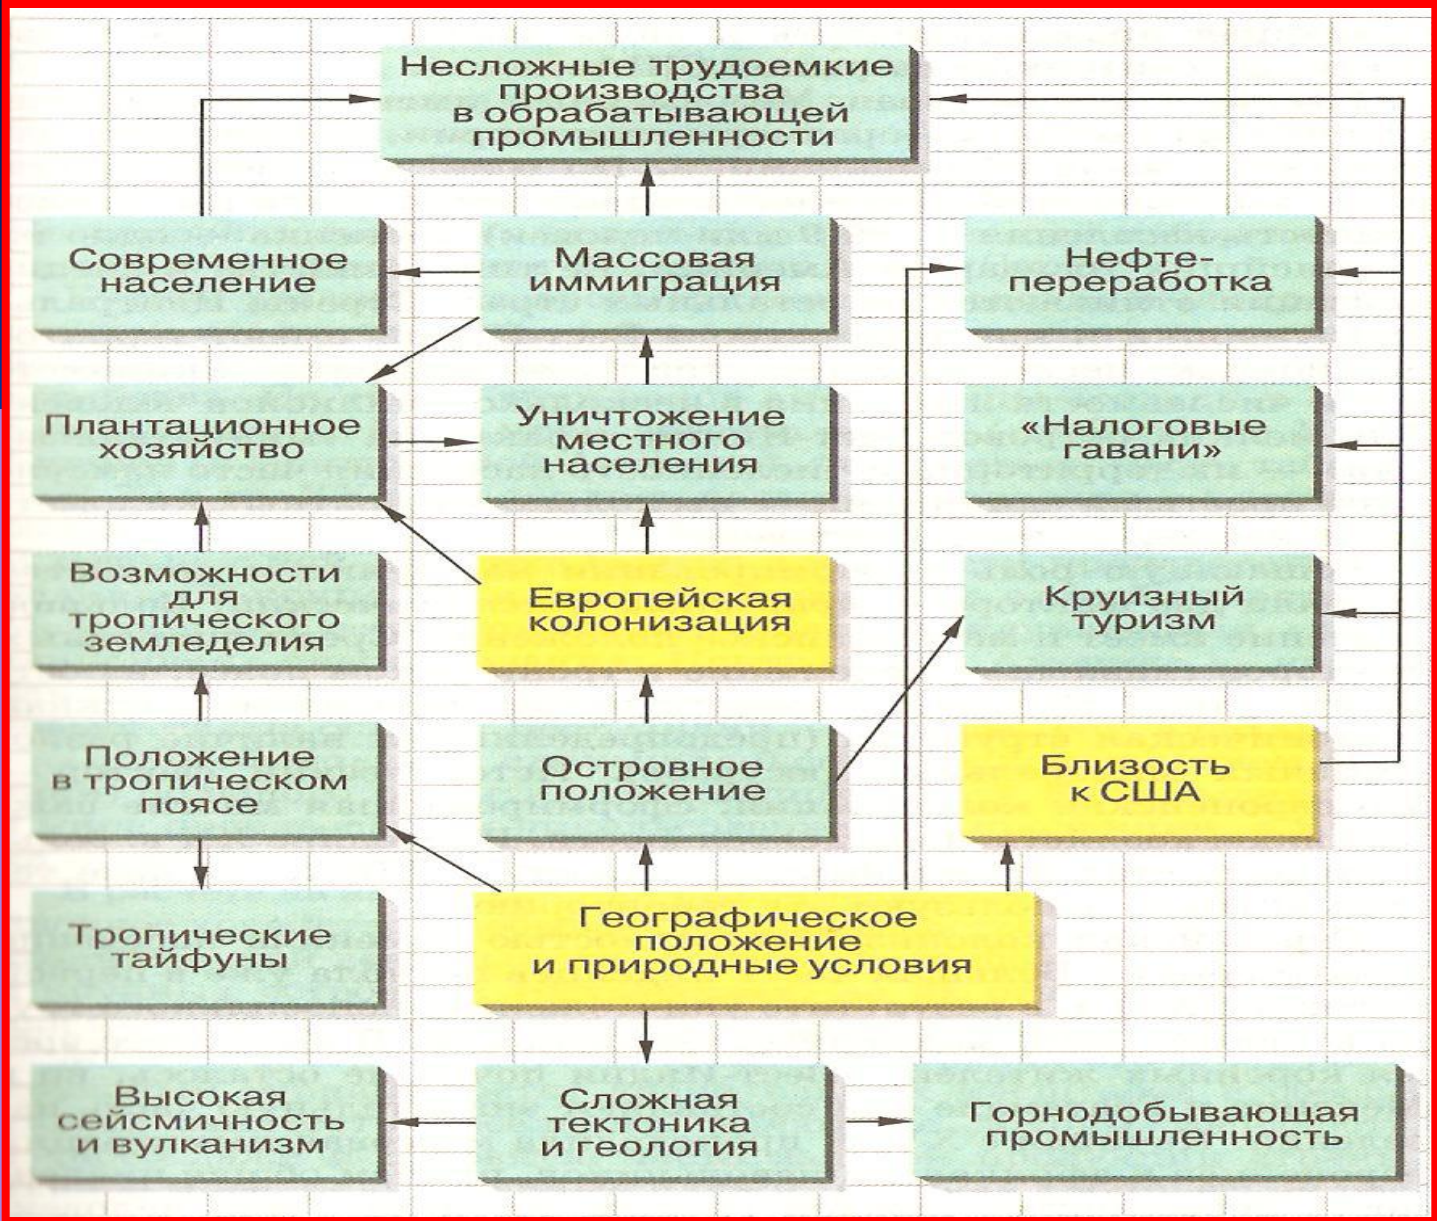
Несложные трудоемкие производства в обрабатывающей промышленности

Современное население

Массовая иммиграция

Нефтепереработка

Плантационное хозяйство

Уничтожение местного населения

«Налоговые гавани»

Возможности для тропического земледелия

Европейская колонизация

Круизный туризм

Положение в тропическом поясе

Островное положение

Близость к США

Тропические тайфуны

Географическое положение и природные условия

Высокая сейсмичность и вулканизм

Сложная тектоника и геология

Горнодобывающая промышленность